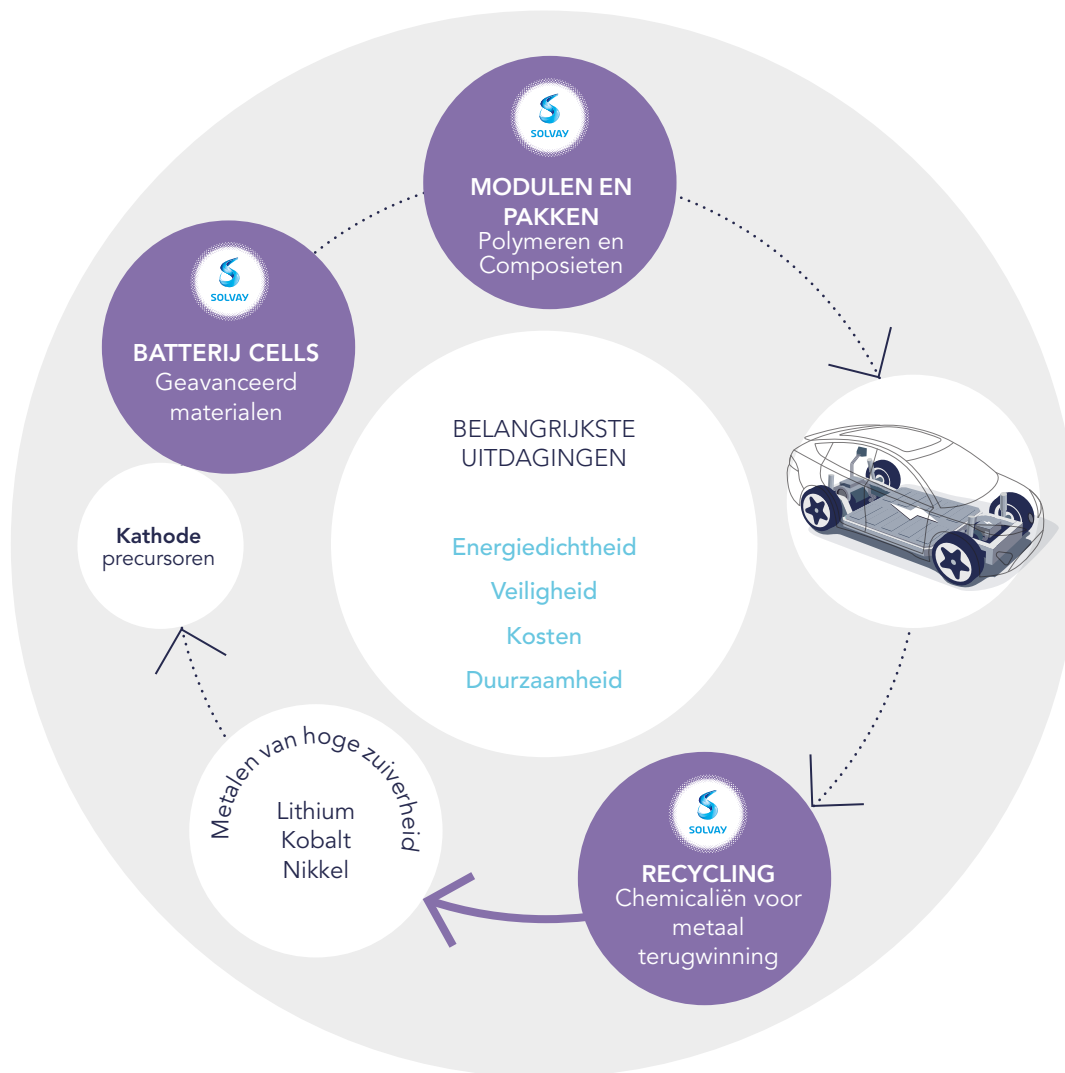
SOLVAY

MODULEN EN PAKKEN
Polymeren en Composieten

SOLVAY

BATTERIJ CELLS
Geavanceerd materialen

BELANGRIJKSTE UITDAGINGEN

Energiedichtheid

Veiligheid

Kosten

Duurzaamheid

Kathode
precursoren

Metalen van hoge zuiverheid

Lithium
Kobalt
Nikkel

SOLVAY

RECYCLING
Chemicaliën voor metaal terugwinning